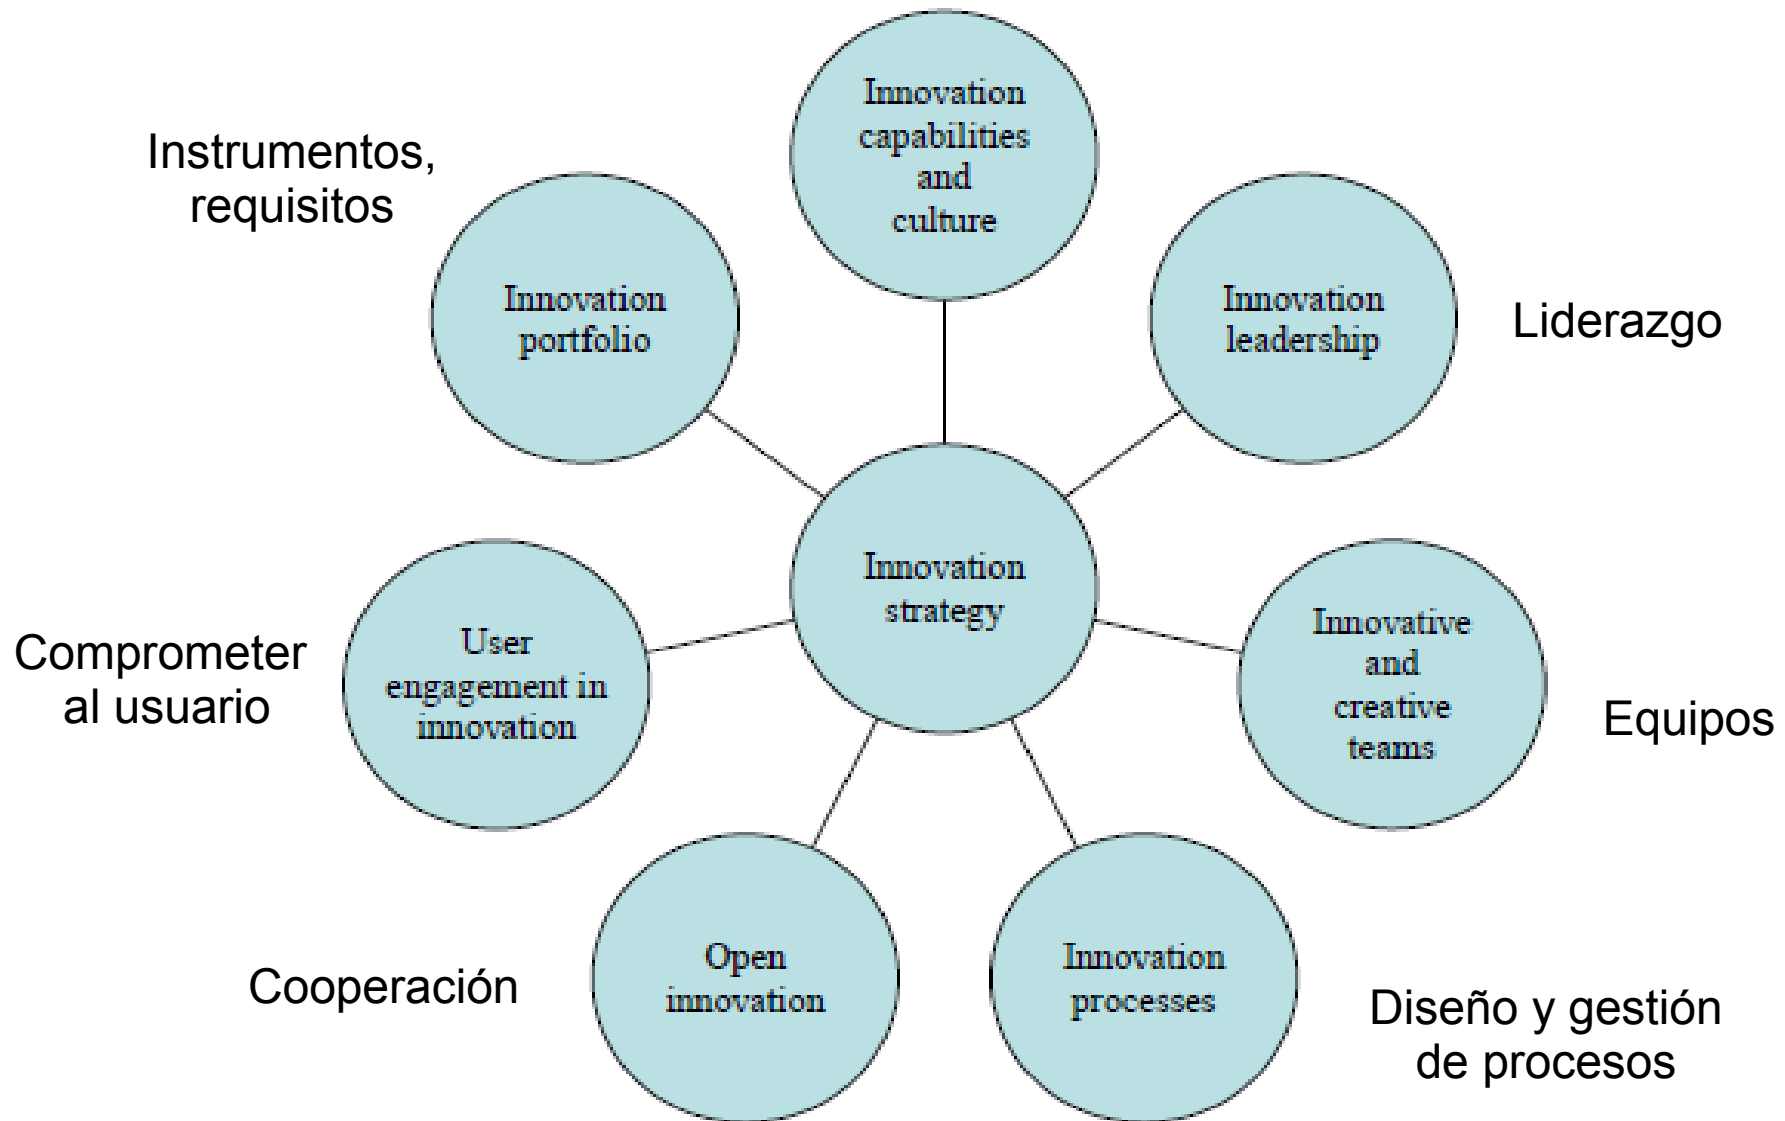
Innovation capabilities and culture

Instrumentos, requisitos

Innovation portfolio

Innovation leadership

Liderazgo

Innovation strategy

Comprometer al usuario

User engagement in innovation

Innovative and creative teams

Equipos

Open innovation

Innovation processes

Cooperación

Diseño y gestión de procesos